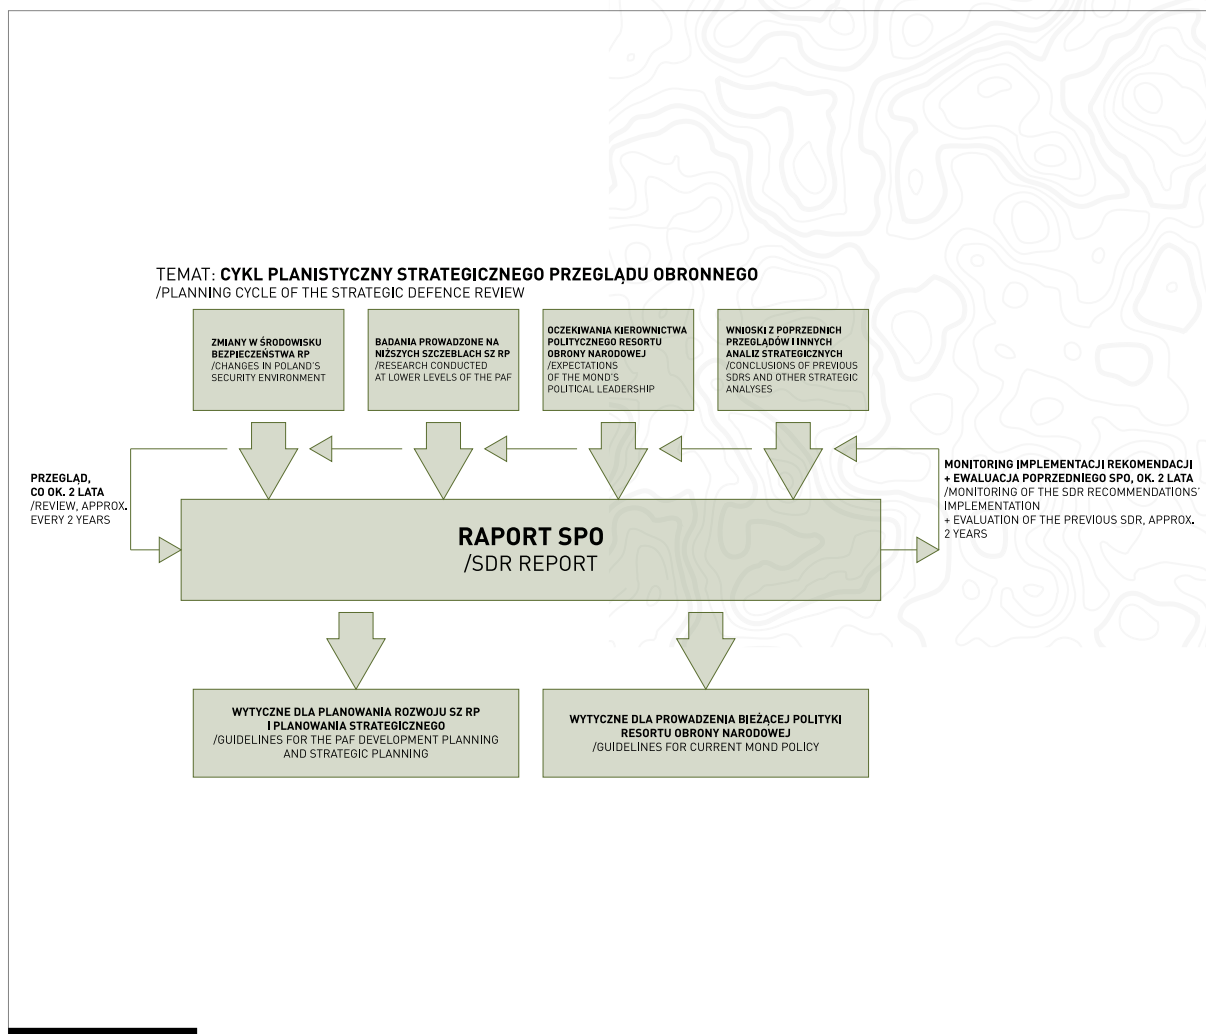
TEMAT: **CYKL PLANISTYCZNY STRATEGICZNEGO PRZEGLĄDU OBRONNEGO**
/PLANNING CYCLE OF THE STRATEGIC DEFENCE REVIEW

ZMIANY W ŚRODOWISKU BEZPIECZEŃSTWA RP
/CHANGES IN POLAND'S SECURITY ENVIRONMENT

BADANIA PROWADZONE NA NIŻSZYCH SZCZEBLACH SZ RP
/RESEARCH CONDUCTED AT LOWER LEVELS OF THE PAF

OCZEKIWANIA KIEROWNICTWA POLITYCZNEGO RESORTU OBRONY NARODOWEJ
/EXPECTATIONS OF THE MOND'S POLITICAL LEADERSHIP

WNIOSKI Z POPRZEDNICH PRZEGLĄDÓW I INNYCH ANALIZ STRATEGICZNYCH
/CONCLUSIONS OF PREVIOUS SDRS AND OTHER STRATEGIC ANALYSES

PRZEGLĄD, CO OK. 2 LATA
/REVIEW, APPROX. EVERY 2 YEARS

RAPORT SPO
/SDR REPORT

MONITORING IMPLEMENTACJI REKOMENDACJI + EWALUACJA POPRZEDNIEGO SPO, OK. 2 LATA
/MONITORING OF THE SDR RECOMMENDATIONS' IMPLEMENTATION + EVALUATION OF THE PREVIOUS SDR, APPROX. 2 YEARS

WYTYCZNE DLA PLANOWANIA ROZWOJU SZ RP I PLANOWANIA STRATEGICZNEGO
/GUIDELINES FOR THE PAF DEVELOPMENT PLANNING AND STRATEGIC PLANNING

WYTYCZNE DLA PROWADZENIA BIEŻĄCEJ POLITYKI RESORTU OBRONY NARODOWEJ
/GUIDELINES FOR CURRENT MOND POLICY